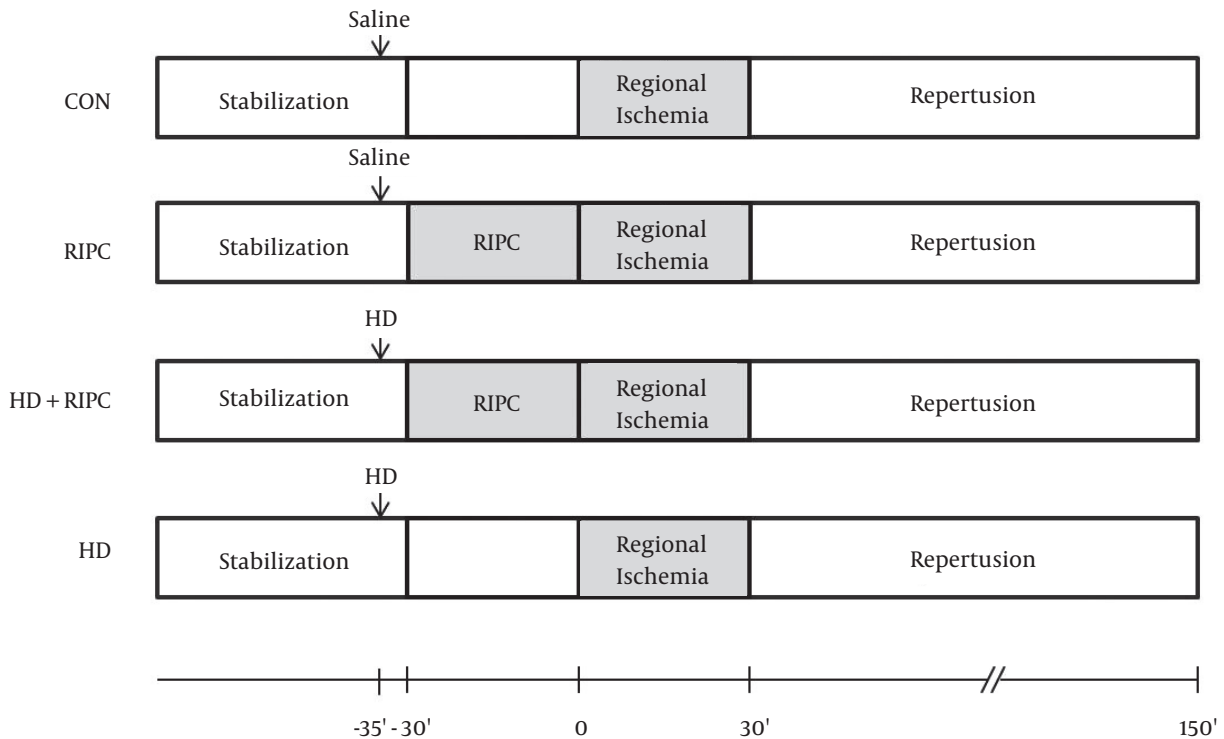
Saline

CON Stabilization Regional Ischemia Repertusion

Saline

RIPC Stabilization RIPC Regional Ischemia Repertusion

HD

HD + RIPC Stabilization RIPC Regional Ischemia Repertusion

HD

HD Stabilization Regional Ischemia Repertusion

-35' -30' 0 30' 150'